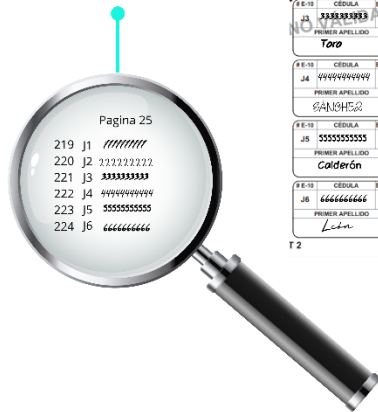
Pagina 25

219 J1 1111111111
220 J2 2222222222
221 J3 3333333333
222 J4 4444444444
223 J5 5555555555
224 J6 6666666666

# E-10 | CÉDULA
J3 | 3333333333
NO VALIDA
PRIMER APELLIDO
Toro

# E-10 | CÉDULA
J4 | 4444444444
PRIMER APELLIDO
SANCHEZ

# E-10 | CÉDULA
J5 | 5555555555
PRIMER APELLIDO
Calderón

# E-10 | CÉDULA
J6 | 6666666666
PRIMER APELLIDO
León

T 2